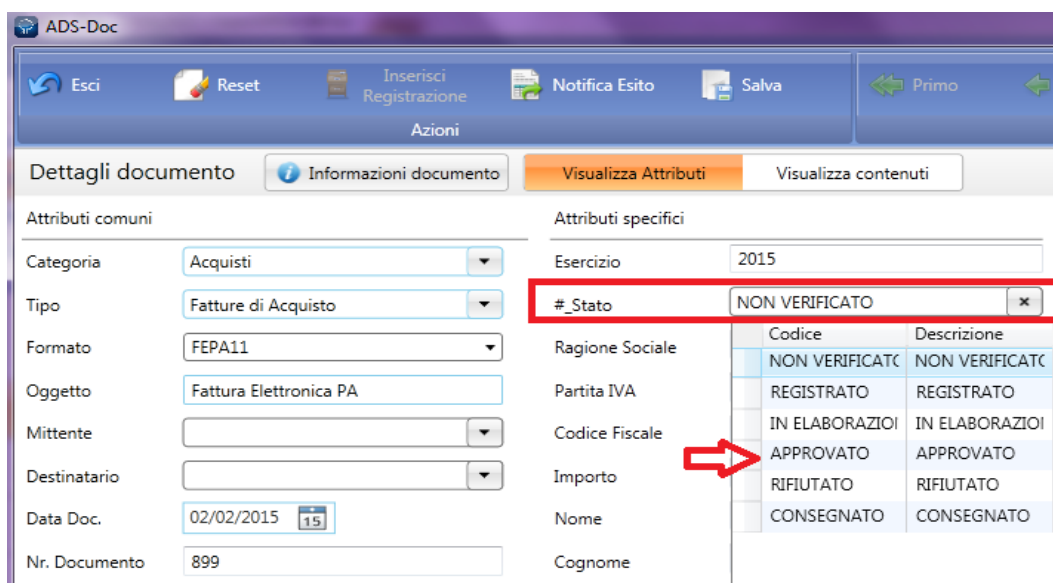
ADS-Doc

Esci
Reset
Inserisci Registrazione
Notifica Esito
Salva
Azioni
Primo

Dettagli documento
Informazioni documento
Visualizza Attributi
Visualizza contenuti

Attributi comuni

Categoria
Acquisti

Tipo
Fatture di Acquisto

Formato
FEPA11

Oggetto
Fattura Elettronica PA

Mittente

Destinatario

Data Doc.
02/02/2015
15

Nr. Documento
899

Attributi specifici

Esercizio
2015

#_Stato
NON VERIFICATO

Ragione Sociale
Partita IVA
Codice Fiscale
Importo
Nome
Cognome

| Codice | Descrizione |
|---|---|
| NON VERIFICATC | NON VERIFICATC |
| REGISTRATO | REGISTRATO |
| IN ELABORAZIOI | IN ELABORAZIOI |
| APPROVATO | APPROVATO |
| RIFIUTATO | RIFIUTATO |
| CONSEGNATO | CONSEGNATO |